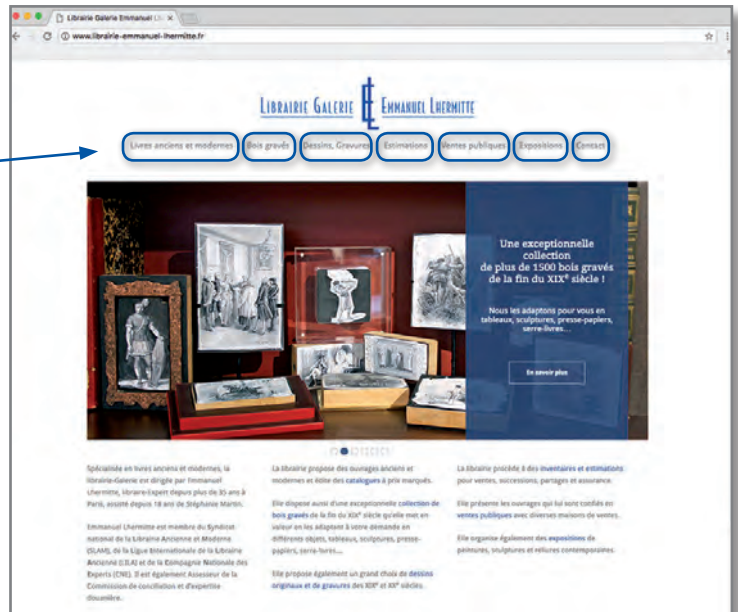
Librairie Galerie Emmanuel L×

www.librairie-emmanuel-lhermitte.fr

LIBRAIRIE GALERIE EL EMMANUEL LHERMITTE

Livres anciens et modernes | Bois gravés | Dessins, Gravures | Estimations | Ventes publiques | Expositions | Contact

Une exceptionnelle collection de plus de 1500 bois gravés de la fin du XIX$^e$ siècle !

Nous les adaptons pour vous en tableaux, sculptures, presse-papiers, serre-livres...

En savoir plus

Spécialisée en livres anciens et modernes, la librairie-Galerie est dirigée par Emmanuel Lhermitte, libraire-Expert depuis plus de 35 ans à Paris, assisté depuis 18 ans de Stéphanie Martin.

Emmanuel Lhermitte est membre du Syndicat national de la Librairie Ancienne et Moderne (SLAM), de la Ligue Internationale de la Librairie Ancienne (LILA) et de la Compagnie Nationale des Experts (CNE). Il est également Assesseur de la Commission de conciliation et d'expertise douanière.

La librairie propose des ouvrages anciens et modernes et édite des catalogues à prix marqués.

Elle dispose aussi d'une exceptionnelle collection de bois gravés de la fin du XIX$^e$ siècle qu'elle met en valeur en les adaptant à votre demande en différents objets, tableaux, sculptures, presse-papiers, serre-livres...

Elle propose également un grand choix de dessins originaux et de gravures des XIX$^e$ et XX$^e$ siècles.

La librairie procède à des inventaires et estimations pour ventes, successions, partages et assurance.

Elle présente les ouvrages qui lui sont confiés en ventes publiques avec diverses maisons de ventes.

Elle organise également des expositions de peintures, sculptures et reliures contemporaines.